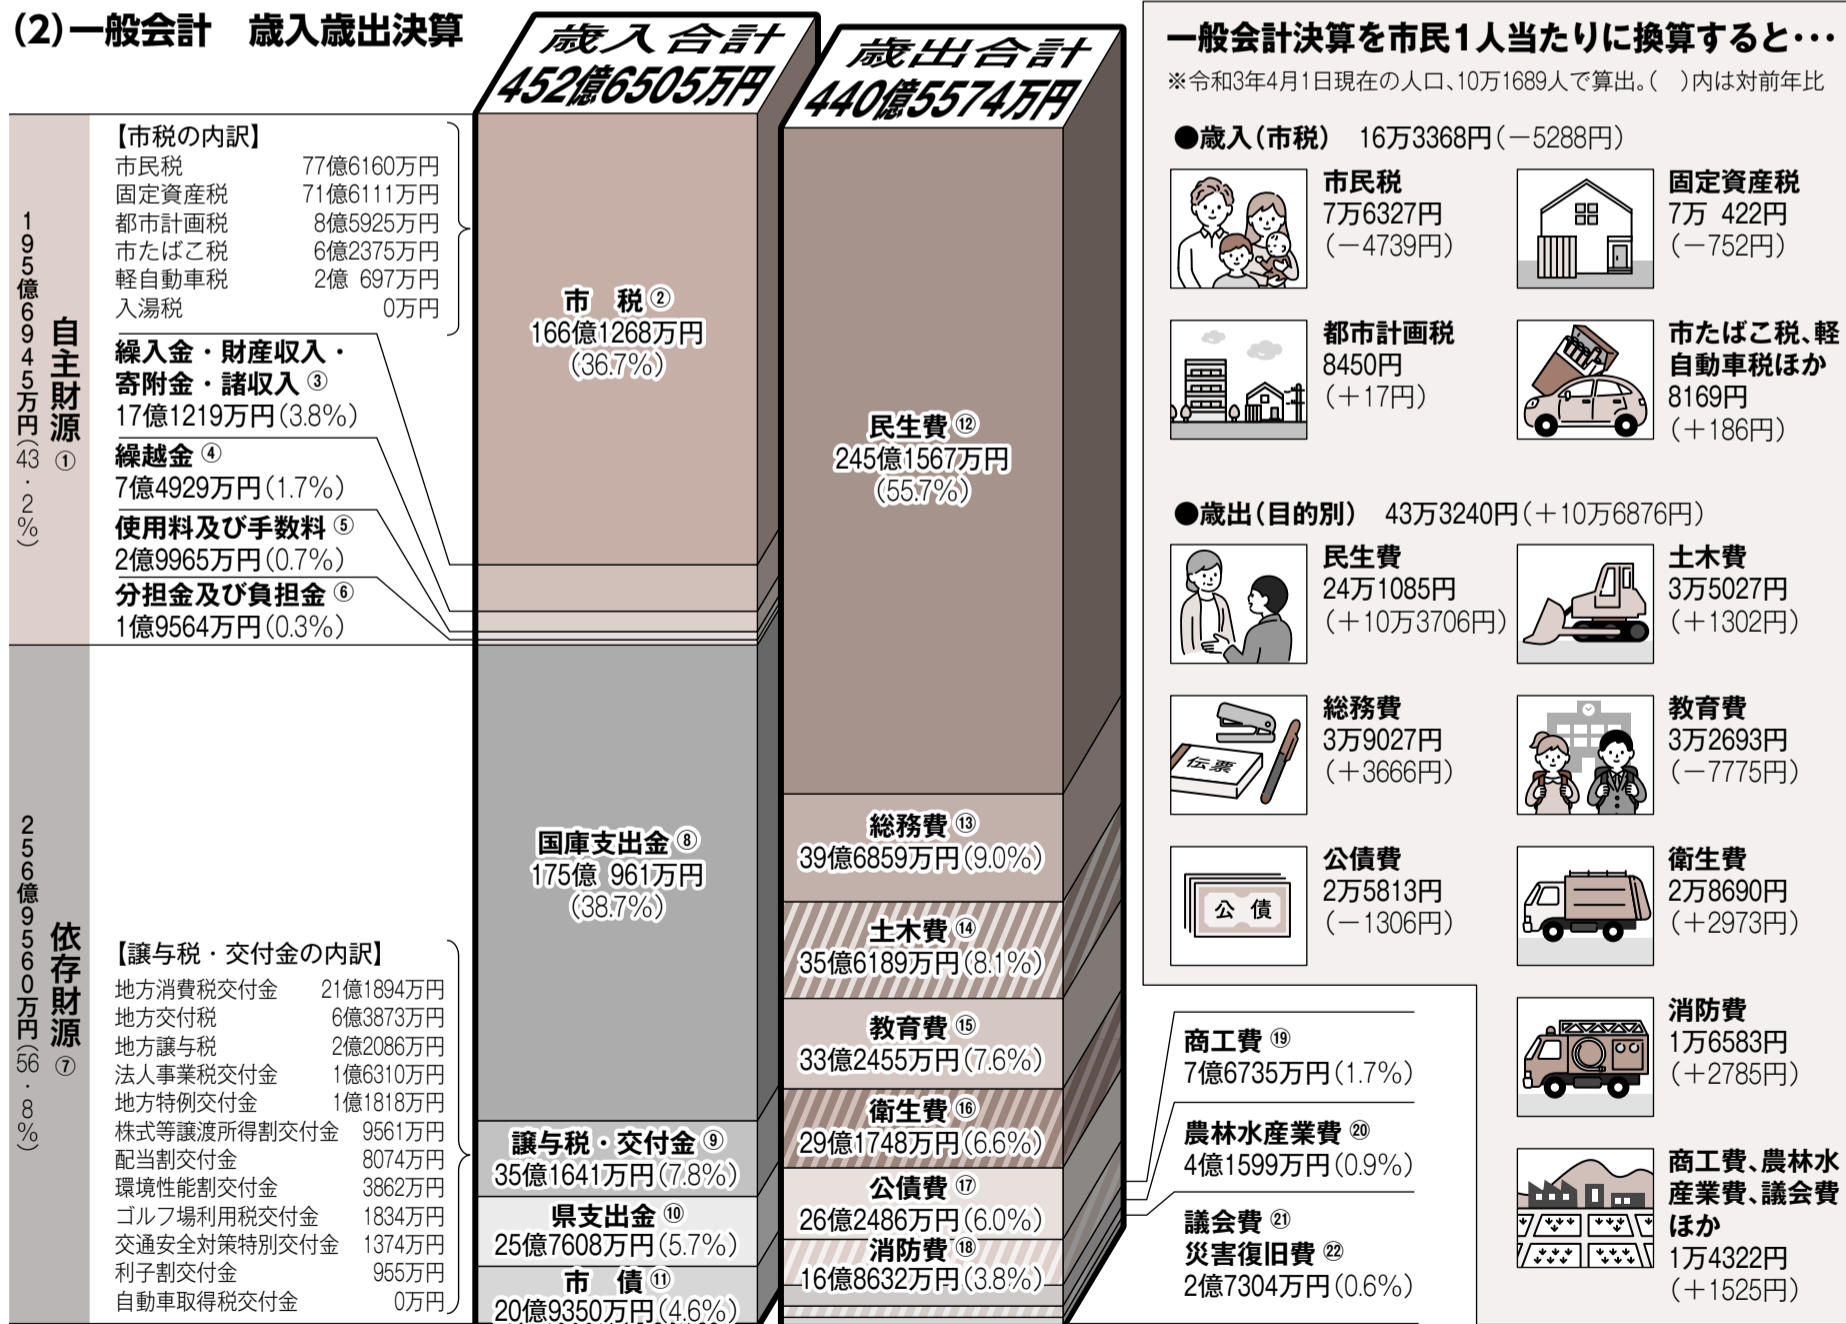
(2)一般会計　歳入歳出決算

歳入合計
452億6505万円

歳出合計
440億5574万円

自主財源①
195億6945万円(43.2%)

【市税の内訳】
市民税　77億6160万円
固定資産税　71億6111万円
都市計画税　8億5925万円
市たばこ税　6億2375万円
軽自動車税　2億 697万円
入湯税　0万円

繰入金・財産収入・寄附金・諸収入③
17億1219万円(3.8%)

繰越金④
7億4929万円(1.7%)

使用料及び手数料⑤
2億9965万円(0.7%)

分担金及び負担金⑥
1億9564万円(0.3%)

依存財源⑦
256億9560万円(56.8%)

【譲与税・交付金の内訳】
地方消費税交付金　21億1894万円
地方交付税　6億3873万円
地方譲与税　2億2086万円
法人事業税交付金　1億6310万円
地方特例交付金　1億1818万円
株式等譲渡所得割交付金　9561万円
配当割交付金　8074万円
環境性能割交付金　3862万円
ゴルフ場利用税交付金　1834万円
交通安全対策特別交付金　1374万円
利子割交付金　955万円
自動車取得税交付金　0万円

市　税②
166億1268万円
(36.7%)

国庫支出金⑧
175億 961万円
(38.7%)

譲与税・交付金⑨
35億1641万円(7.8%)

県支出金⑩
25億7608万円(5.7%)

市　債⑪
20億9350万円(4.6%)

民生費⑫
245億1567万円
(55.7%)

総務費⑬
39億6859万円(9.0%)

土木費⑭
35億6189万円(8.1%)

教育費⑮
33億2455万円(7.6%)

衛生費⑯
29億1748万円(6.6%)

公債費⑰
26億2486万円(6.0%)

消防費⑱
16億8632万円(3.8%)

商工費⑲
7億6735万円(1.7%)

農林水産業費⑳
4億1599万円(0.9%)

議会費㉑
災害復旧費㉒
2億7304万円(0.6%)

一般会計決算を市民1人当たりに換算すると…
※令和3年4月1日現在の人口、10万1689人で算出。( )内は対前年比

●歳入(市税)　16万3368円(－5288円)

市民税
7万6327円
(－4739円)

固定資産税
7万 422円
(－752円)

都市計画税
8450円
(＋17円)

市たばこ税、軽自動車税ほか
8169円
(＋186円)

●歳出(目的別)　43万3240円(＋10万6876円)

民生費
24万1085円
(＋10万3706円)

土木費
3万5027円
(＋1302円)

総務費
3万9027円
(＋3666円)

伝票

教育費
3万2693円
(－7775円)

公債費
2万5813円
(－1306円)

公　債

衛生費
2万8690円
(＋2973円)

消防費
1万6583円
(＋2785円)

商工費、農林水産業費、議会費ほか
1万4322円
(＋1525円)